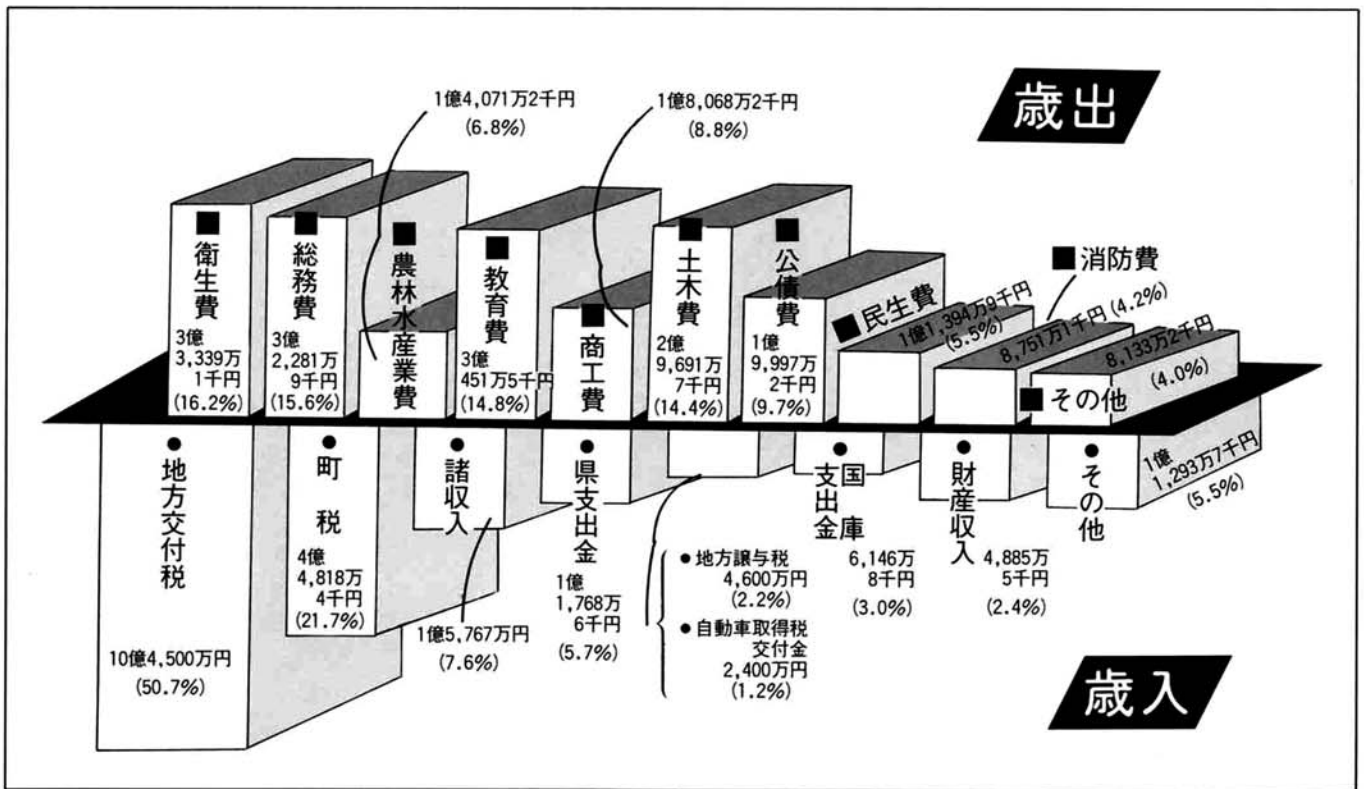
歳出

■衛生費
3億
3,339万
1千円
(16.2%)

■総務費
3億
2,281万
9千円
(15.6%)

■農林水産業費
1億4,071万2千円
(6.8%)

■教育費
3億
451万5千円
(14.8%)

■商工費
1億8,068万2千円
(8.8%)

■土木費
2億
9,691万
7千円
(14.4%)

■公債費
1億
9,997万
2千円
(9.7%)

■民生費
1億1,394万9千円
(5.5%)

■消防費
8,751万1千円 (4.2%)

■その他
8,133万2千円
(4.0%)

●地方交付税
10億4,500万円
(50.7%)

●町税
4億
4,818万
4千円
(21.7%)

●諸収入
1億5,767万円
(7.6%)

●県支出金
1億
1,768万
6千円
(5.7%)

●地方譲与税
4,600万円
(2.2%)
●自動車取得税交付金
2,400万円
(1.2%)

●国庫支出金
6,146万
8千円
(3.0%)

●財産収入
4,885万
5千円
(2.4%)

●その他
1億
1,293万7千円
(5.5%)

歳入